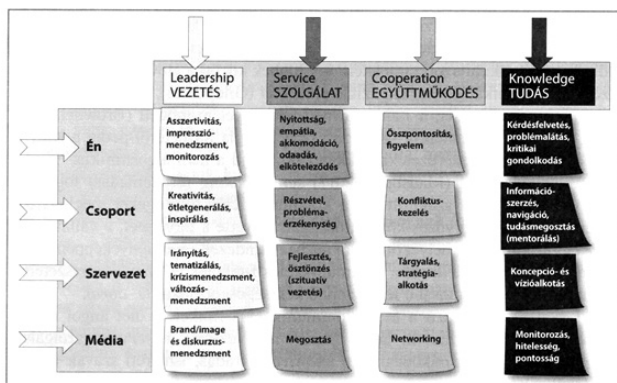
| | Leadership VEZETÉS | Service SZOLGÁLAT | Cooperation EGYÜTTMŰKÖDÉS | Knowledge TUDÁS |
|---|---|---|---|---|
| Én | Asszertivitás, impresszió-menedzsment, monitorozás | Nyitottság, empátia, akkomodáció, odaadás, elkötelezödés | Összpontosítás, figyelem | Kérdésfelvetés, problémaláttatás, kritikai gondolkodás |
| Csoport | Kreativitás, ötletgenerálás, inspirálás | Részvétel, probléma-érzékenység | Konfliktus-kezelés | Információ-szerzés, navigáció, tudásmegosztás (mentorálás) |
| Szervezet | Irányítás, tematizálás, krízismenedzsment, változás-menedzsment | Fejlesztés, ösztönzés (szituatív vezetés) | Tárgyalás, stratégia-alkotás | Koncepció- és vízióalkotás |
| Média | Brand/image és diskurzus-menedzsment | Megosztás | Networking | Monitorozás, hitelesség, pontosság |